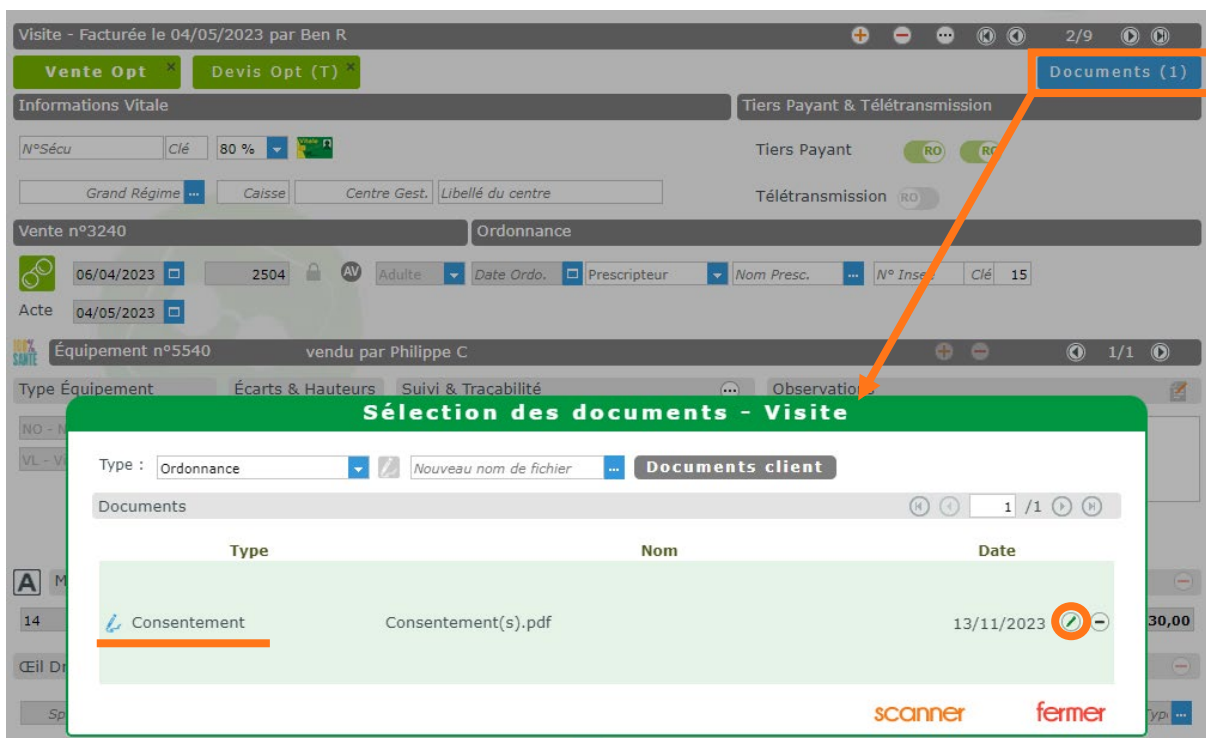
Visite - Facturée le 04/05/2023 par Ben R

2/9

Vente Opt

Devis Opt (T)

Documents (1)

Informations Vitale

Tiers Payant & Télétransmission

N°Sécu

Clé

80 %

Tiers Payant

RO

RO

Grand Régime

Caisse

Centre Gest.

Libellé du centre

Télétransmission

RO

Vente n°3240

Ordonnance

06/04/2023

2504

AV

Adulte

Date Ordo.

Prescripteur

Nom Presc.

N° Insee

Clé

15

Acte

04/05/2023

Équipement n°5540

vendu par Philippe C

1/1

Type Équipement

Écarts & Hauteurs

Suivi & Traçabilité

Observations

NO - N

VL - V

Sélection des documents - Visite

Type :

Ordonnance

Nouveau nom de fichier

Documents client

Documents

1

/1

| Type | Nom | Date |
|---|---|---|
| Consentement | Consentement(s).pdf | 13/11/2023 |

A

M

14

30,00

Œil Dr

Sp

Typ

scanner

fermer